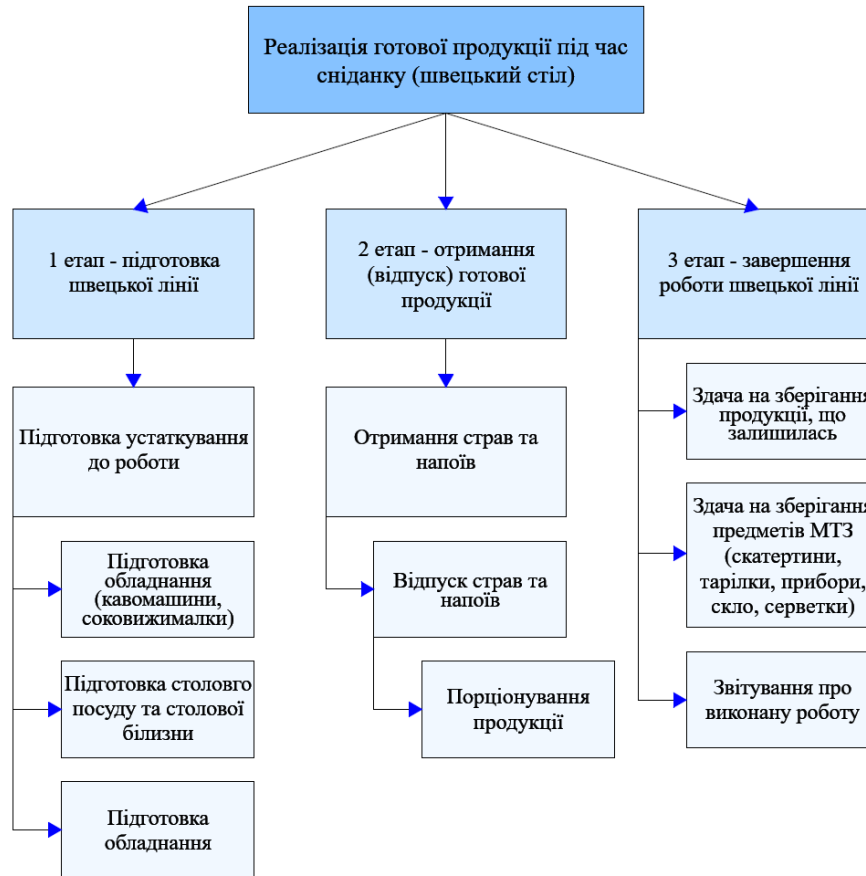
Реалізація готової продукції під час сніданку (шведський стіл)

1 етап - підготовка шведської лінії

Підготовка устаткування до роботи

Підготовка обладнання (кавомашини, соковижималки)

Підготовка столовго посуду та столової білизни

Підготовка обладнання

2 етап - отримання (відпуск) готової продукції

Отримання страв та напоїв

Відпуск страв та напоїв

Порціонування продукції

3 етап - завершення роботи шведської лінії

Здача на зберігання продукції, що залишилась

Здача на зберігання предметів МТЗ (скатертини, тарілки, прибори, скло, серветки)

Звітування про виконану роботу